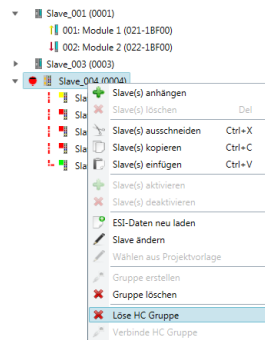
Slave_001 (0001)
001: Module 1 (021-1BF00)
002: Module 2 (022-1BF00)
Slave_003 (0003)
Slave_004 (0004)
Sla
Sla
Sla
Sla
Sla

Slave(s) anhängen
Slave(s) löschen Del
Slave(s) ausschneiden Ctrl+X
Slave(s) kopieren Ctrl+C
Slave(s) einfügen Ctrl+V
Slave(s) aktivieren
Slave(s) deaktivieren
ESI-Daten neu laden
Slave ändern
Wählen aus Projektvorlage
Gruppe erstellen
Gruppe löschen
Löse HC Gruppe
Verbinde HC Gruppe